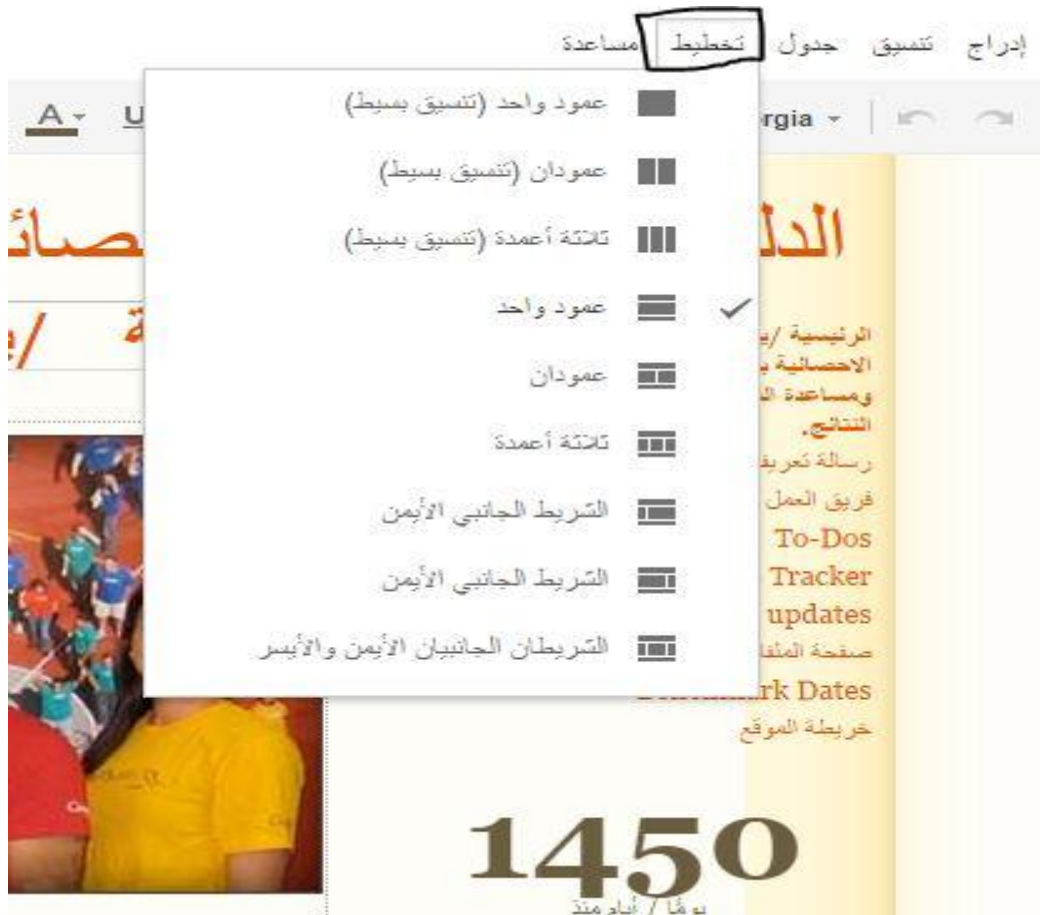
إدراج تنسيق جدول تخطيط مساعدة

A U rgia

عمود واحد (تنسيق بسيط)
عمودان (تنسيق بسيط)
ثلاثة أعمدة (تنسيق بسيط)
عمود واحد
عمودان
ثلاثة أعمدة
الشريط الجانبي الأيمن
الشريط الجانبي الأيمن
الشريطان الجانبيان الأيمن والأيسر

الدل
صائ
ة /
الرئيسية /
الاحصائية
ومساعدة ال
النتائج.
رسالة تعريف
فريق العمل
To-Dos
Tracker
updates
صفحة الملفا
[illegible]rk Dates
خريطة الموقع

1450
يومًا / أيام منذ